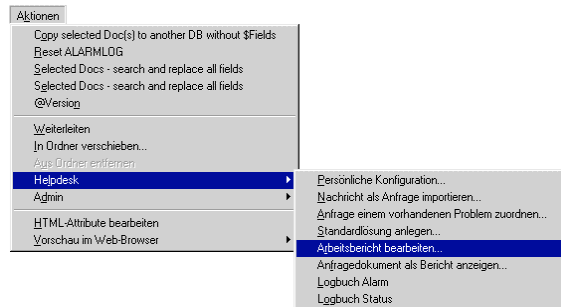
Aktionen

Copy selected Doc(s) to another DB without $Fields
Reset ALARMLOG
Selected Docs - search and replace all fields
Selected Docs - search and replace all fields
@Version

Weiterleiten
In Ordner verschieben...
Aus Ordner entfernen
Helpdesk
Admin

HTML-Attribute bearbeiten
Vorschau im Web-Browser

Persönliche Konfiguration...
Nachricht als Anfrage importieren...
Anfrage einem vorhandenen Problem zuordnen...
Standardlösung anlegen...
Arbeitsbericht bearbeiten...
Anfragedokument als Bericht anzeigen...
Logbuch Alarm
Logbuch Status